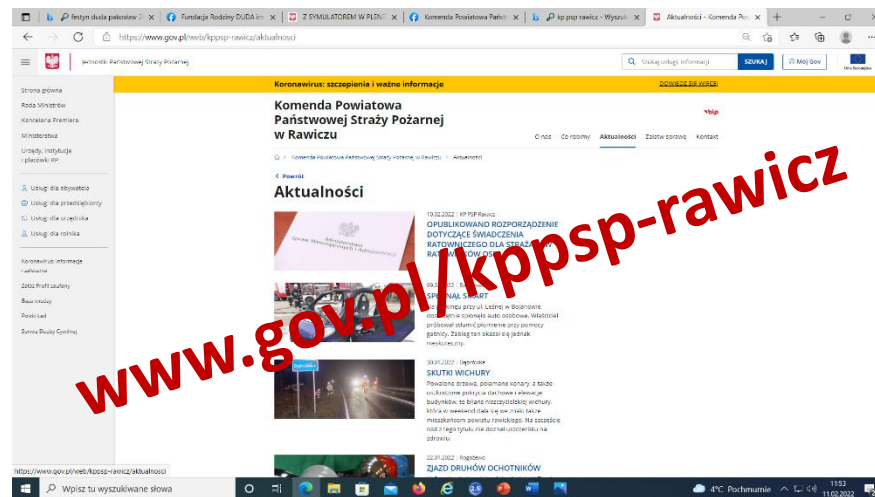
festyn duda pakosław | Fundacja Rodziny DUDA im | Z SYMULATOREM W PLENE | Komenda Powiatowa Państ | kp psp rawicz - Wyszuk | Aktualności - Komenda Pow

https://www.gov.pl/web/kppsp-rawicz/aktualnosci

Jednostki Państwowej Straży Pożarnej

Szukaj usługi, informacji SZUKAJ Mój Gov

Koronawirus: szczepienia i ważne informacje DOWIEDZ SIĘ WIĘCEJ

Strona główna
Rada Ministrów
Kancelaria Premiera
Ministerstwa
Urzędy, instytucje i placówki RP

Usługi dla obywatela
Usługi dla przedsiębiorcy
Usługi dla urzędnika
Usługi dla rolnika

Koronawirus: informacje i zalecenia
Załóż Profil Zaufany
Baza wiedzy
Polski ład
System Służby Cywilnej

Komenda Powiatowa Państwowej Straży Pożarnej w Rawiczu

Bip

O nas Co robimy Aktualności Zostań strażakiem Kontakt

Komenda Powiatowa Państwowej Straży Pożarnej w Rawiczu > Aktualności

< Powrót

Aktualności

10.02.2022 | KP PSP Rawicz
OPUBLIKOWANO ROZPORZĄDZENIE DOTYCZĄCE ŚWIADCZENIA RATOWNICZEGO DLA STRAŻAKÓW RATOWNIKÓW OSP

09.02.2022 | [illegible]
SPRAWNY START
Na posesji przy ul. Leśnej w Bojanowie doszło do pożaru samochodu osobowego. Właściciel próbował stłumić płomienie przy pomocy gaśnicy. Zabieg ten okazał się jednak nieskuteczny.

30.01.2022 | Ogłoszenia
SKUTKI WICHURY
Powalone drzewa, połamane konary, a także uszkodzone pokrycia dachowe i elewacje budynków, to bilans niszczycielskiej wichury, która w weekend dała się we znaki także mieszkańcom powiatu rawickiego. Na szczęście nikt z tego tytułu nie doznał uszczerbku na zdrowiu.

22.01.2022 | Pogotowie
ZJAZD DRUHÓW OCHOTNIKÓW

www.gov.pl/kppsp-rawicz

https://www.gov.pl/web/kppsp-rawicz/aktualnosci

Wpisz tu wyszukiwane słowa

4°C Pochmurnie 11:53 11.02.2022